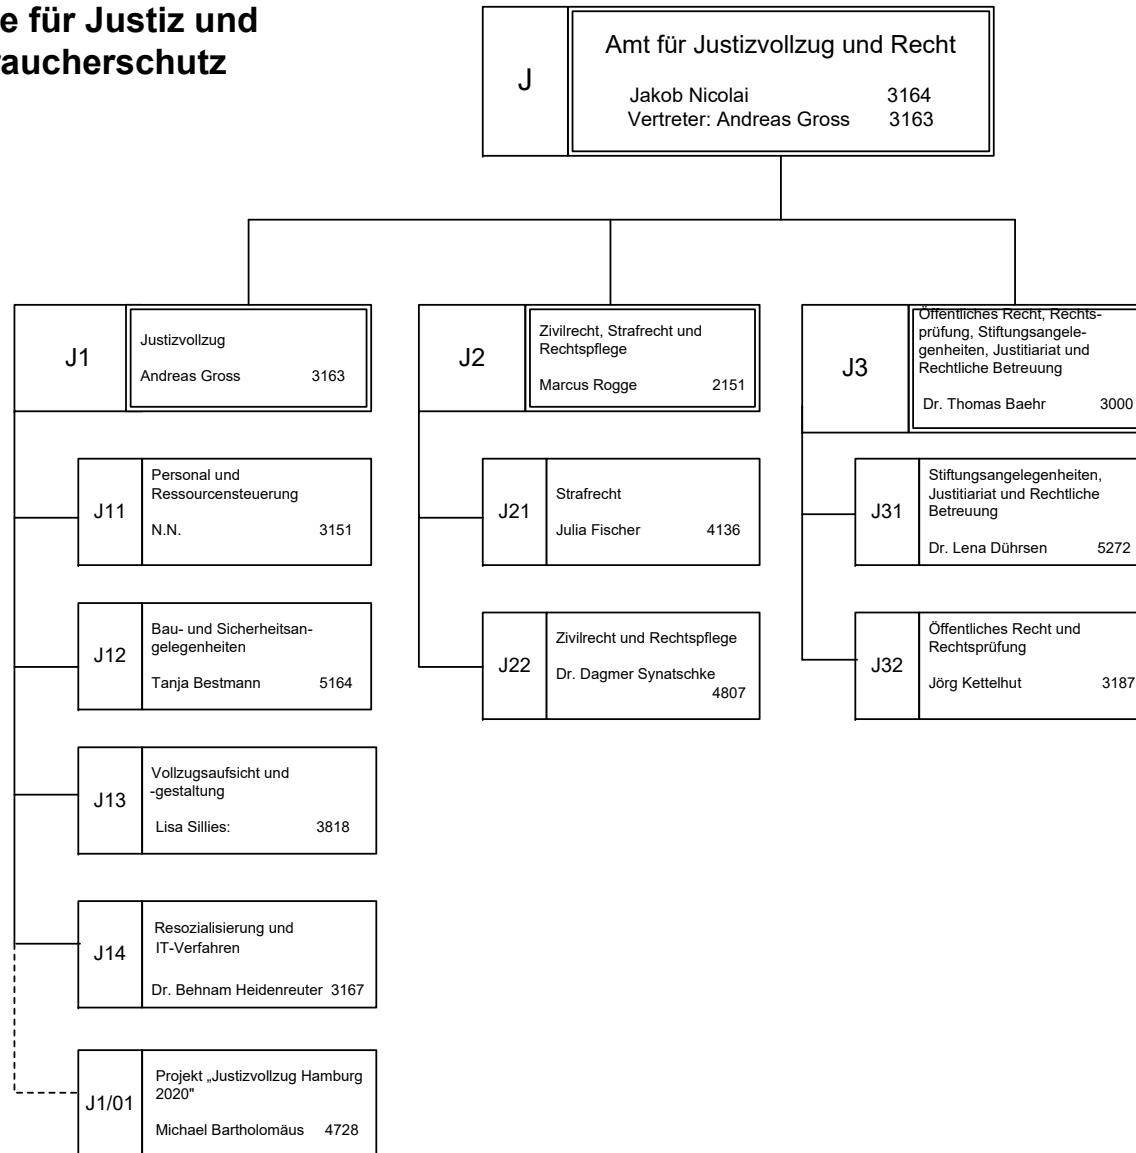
e für Justiz und
raucherschutz

J

Amt für Justizvollzug und Recht

Jakob Nicolai 3164
Vertreter: Andreas Gross 3163

J1

Justizvollzug

Andreas Gross 3163

J2

Zivilrecht, Strafrecht und Rechtspflege

Marcus Rogge 2151

J3

Öffentliches Recht, Rechtsprüfung, Stiftungsangelegenheiten, Justitiariat und Rechtliche Betreuung

Dr. Thomas Baehr 3000

J11

Personal und Ressourcensteuerung

N.N. 3151

J21

Strafrecht

Julia Fischer 4136

J31

Stiftungsangelegenheiten, Justitiariat und Rechtliche Betreuung

Dr. Lena Dührsen 5272

J12

Bau- und Sicherheitsangelegenheiten

Tanja Bestmann 5164

J22

Zivilrecht und Rechtspflege

Dr. Dagmer Synatschke 4807

J32

Öffentliches Recht und Rechtsprüfung

Jörg Kettelhut 3187

J13

Vollzugsaufsicht und -gestaltung

Lisa Sillies: 3818

J14

Resozialisierung und IT-Verfahren

Dr. Behnam Heidenreuter 3167

J1/01

Projekt „Justizvollzug Hamburg 2020"

Michael Bartholomäus 4728